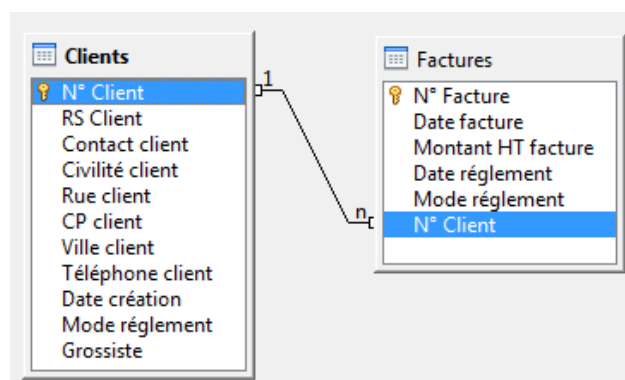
Clients
N° Client
RS Client
Contact client
Civilité client
Rue client
CP client
Ville client
Téléphone client
Date création
Mode réglement
Grossiste

1

n

Factures
N° Facture
Date facture
Montant HT facture
Date réglement
Mode réglement
N° Client